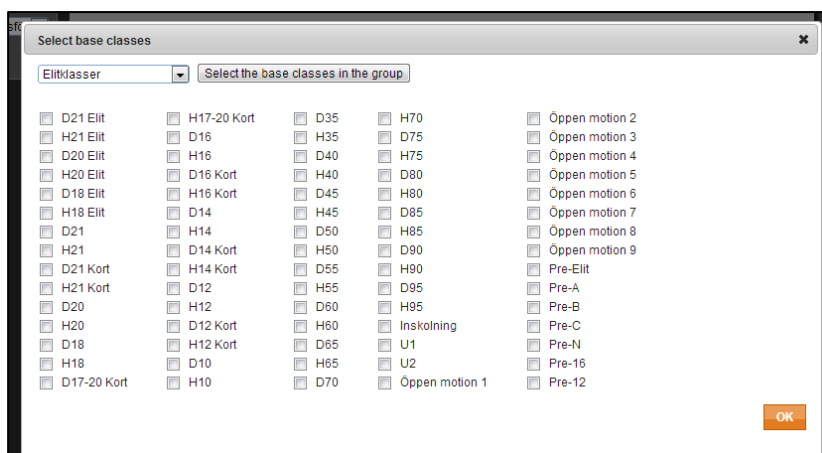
Select base classes

×

Elitklasser

Select the base classes in the group

D21 Elit
H21 Elit
D20 Elit
H20 Elit
D18 Elit
H18 Elit
D21
H21
D21 Kort
H21 Kort
D20
H20
D18
H18
D17-20 Kort

H17-20 Kort
D16
H16
D16 Kort
H16 Kort
D14
H14
D14 Kort
H14 Kort
D12
H12
D12 Kort
H12 Kort
D10
H10

D35
H35
D40
H40
D45
H45
D50
H50
D55
H55
D60
H60
D65
H65
D70

H70
D75
H75
D80
H80
D85
H85
D90
H90
D95
H95
Inskolning
U1
U2
Öppen motion 1

Öppen motion 2
Öppen motion 3
Öppen motion 4
Öppen motion 5
Öppen motion 6
Öppen motion 7
Öppen motion 8
Öppen motion 9
Pre-Elit
Pre-A
Pre-B
Pre-C
Pre-N
Pre-16
Pre-12

OK